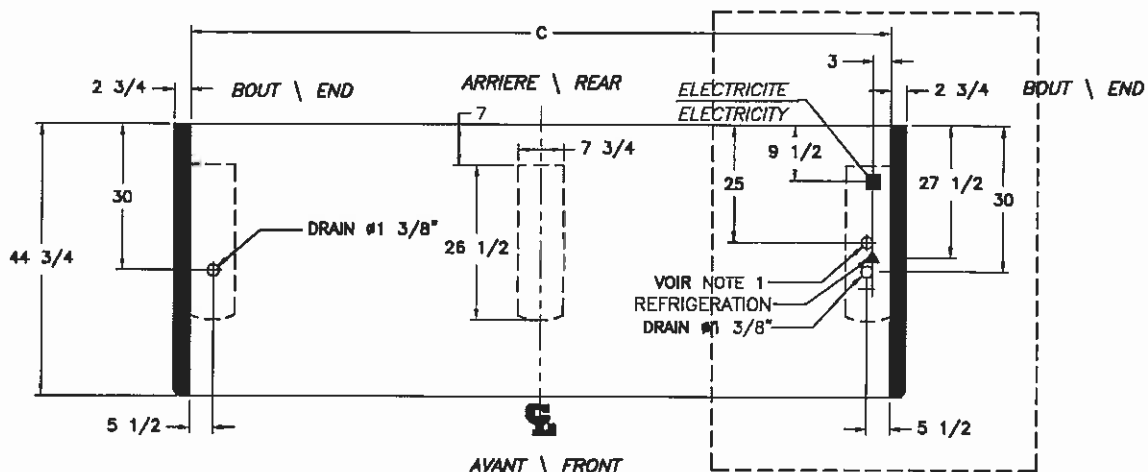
C

2 3/4

BOUT \ END

ARRIERE \ REAR

ELECTRICITE
ELECTRICITY

3

2 3/4

BOUT \ END

7

7 3/4

9 1/2

30

25

27 1/2

30

44 3/4

DRAIN ø1 3/8"

26 1/2

VOIR NOTE 1
REFRIGERATION
DRAIN ø1 3/8"

5 1/2

℄

5 1/2

AVANT \ FRONT